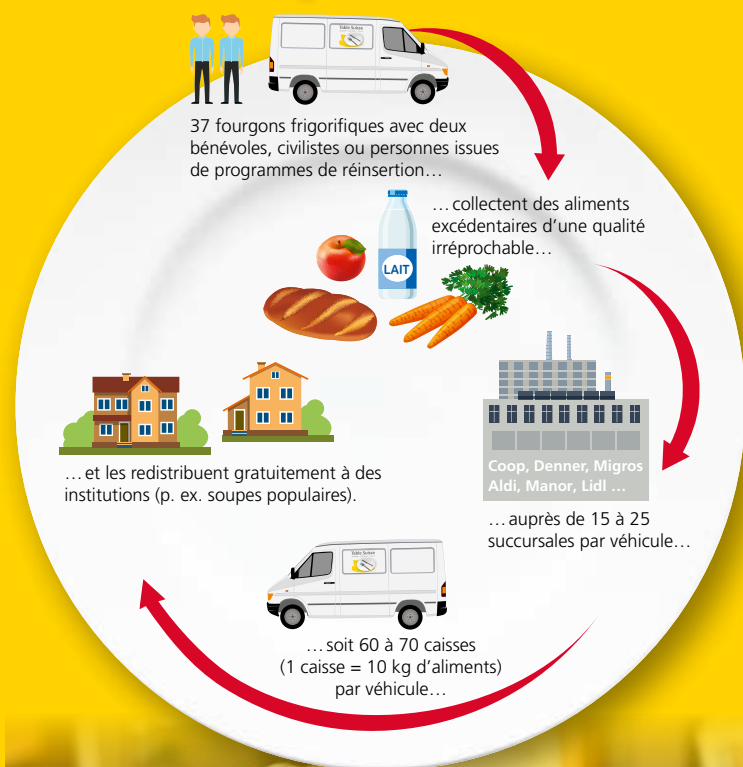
Table Suisse

37 fourgons frigorifiques avec deux bénévoles, civilistes ou personnes issues de programmes de réinsertion…

…collectent des aliments excédentaires d'une qualité irréprochable…

LAIT

Coop, Denner, Migros Aldi, Manor, Lidl …

…auprès de 15 à 25 succursales par véhicule…

Table Suisse

…soit 60 à 70 caisses (1 caisse = 10 kg d'aliments) par véhicule…

…et les redistribuent gratuitement à des institutions (p. ex. soupes populaires).